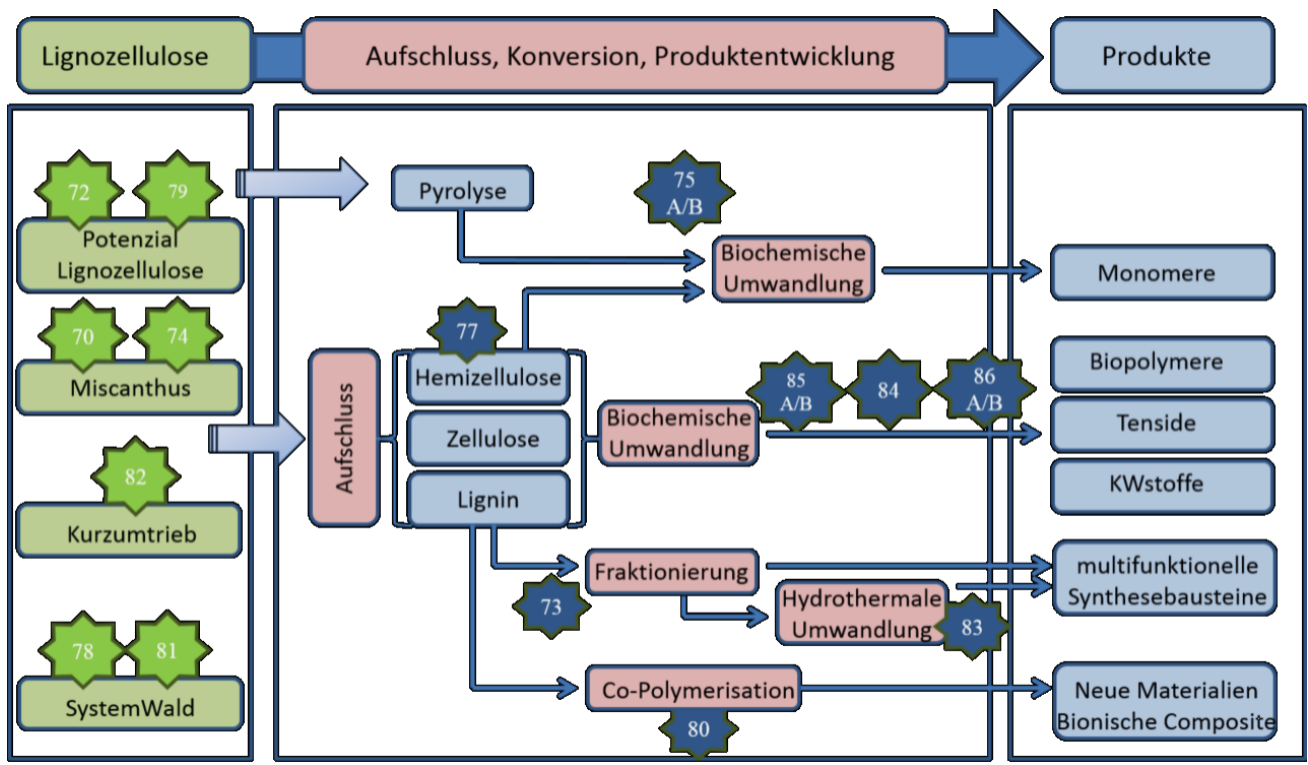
Lignozellulose

Aufschluss, Konversion, Produktentwicklung

Produkte

72 79
Potenzial Lignozellulose

70 74
Miscanthus

82
Kurzumtrieb

78 81
SystemWald

Pyrolyse

75 A/B

Biochemische Umwandlung

77

Aufschluss

Hemizellulose

Zellulose

Lignin

Biochemische Umwandlung

85 A/B 84 86 A/B

Fraktionierung

73

Hydrothermale Umwandlung

83

Co-Polymerisation

80

Monomere

Biopolymere

Tenside

KWstoffe

multifunktionelle Synthesebausteine

Neue Materialien Bionische Composite